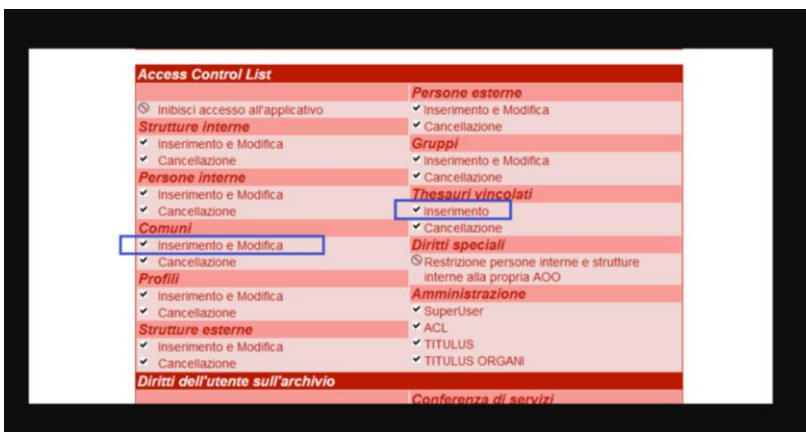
Access Control List

Inibisci accesso all'applicativo
Strutture interne
Inserimento e Modifica
Cancellazione
Persone interne
Inserimento e Modifica
Cancellazione
Comuni
Inserimento e Modifica
Cancellazione
Profili
Inserimento e Modifica
Cancellazione
Strutture esterne
Inserimento e Modifica
Cancellazione

Persone esterne
Inserimento e Modifica
Cancellazione
Gruppi
Inserimento e Modifica
Cancellazione
Thesauri vincolati
Inserimento
Cancellazione
Diritti speciali
Restrizione persone interne e strutture interne alla propria AOO
Amministrazione
SuperUser
ACL
TITULUS
TITULUS ORGANI

Diritti dell'utente sull'archivio
Conferenza di servizi